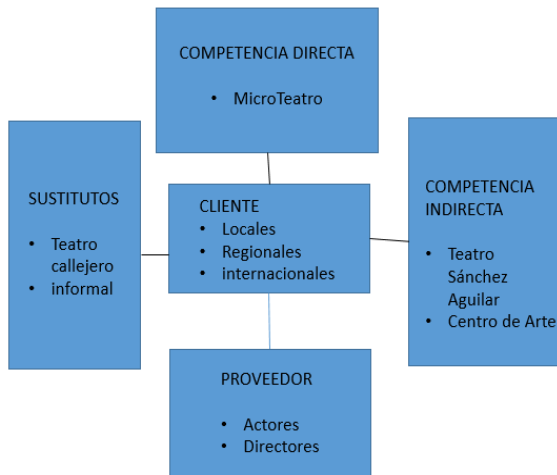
COMPETENCIA DIRECTA

• MicroTeatro

SUSTITUTOS

• Teatro callejero
• informal

CLIENTE
• Locales
• Regionales
• internacionales

COMPETENCIA INDIRECTA

• Teatro Sánchez Aguilar
• Centro de Arte

PROVEEDOR

• Actores
• Directores